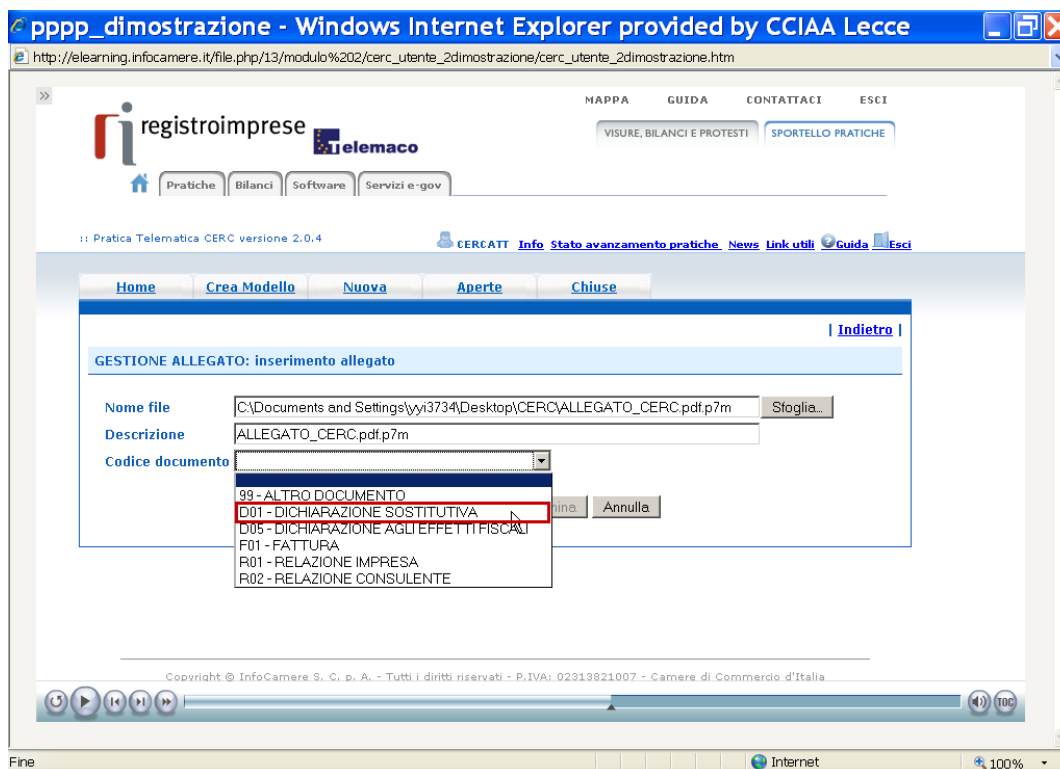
pppp_dimostrazione - Windows Internet Explorer provided by CCIAA Lecce

http://elearning.infocamere.it/file.php/13/modulo%202/cerc_utente_2dimostrazione/cerc_utente_2dimostrazione.htm

»

registroimprese Telemaco

MAPPA GUIDA CONTATTACI ESCI

VISURE, BILANCI E PROTESTI SPORTELLO PRATICHE

Pratiche Bilanci Software Servizi e-gov

:: Pratica Telematica CERC versione 2.0.4

CERCATT Info Stato avanzamento pratiche News Link utili Guida Esci

Home Crea Modello Nuova Aperte Chiuse

| Indietro |

GESTIONE ALLEGATO: inserimento allegato

Nome file C:\Documents and Settings\yyi3734\Desktop\CERC\ALLEGATO_CERC.pdf.p7m Sfoglia...

Descrizione ALLEGATO_CERC.pdf.p7m

Codice documento

99 - ALTRO DOCUMENTO
D01 - DICHIARAZIONE SOSTITUTIVA
D05 - DICHIARAZIONE AGLI EFFETTI FISCALI
F01 - FATTURA
R01 - RELAZIONE IMPRESA
R02 - RELAZIONE CONSULENTE

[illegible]mina Annulla

Copyright © InfoCamere S. C. p. A. - Tutti i diritti riservati - P.IVA: 02313821007 - Camere di Commercio d'Italia

TOC

Fine Internet 100%